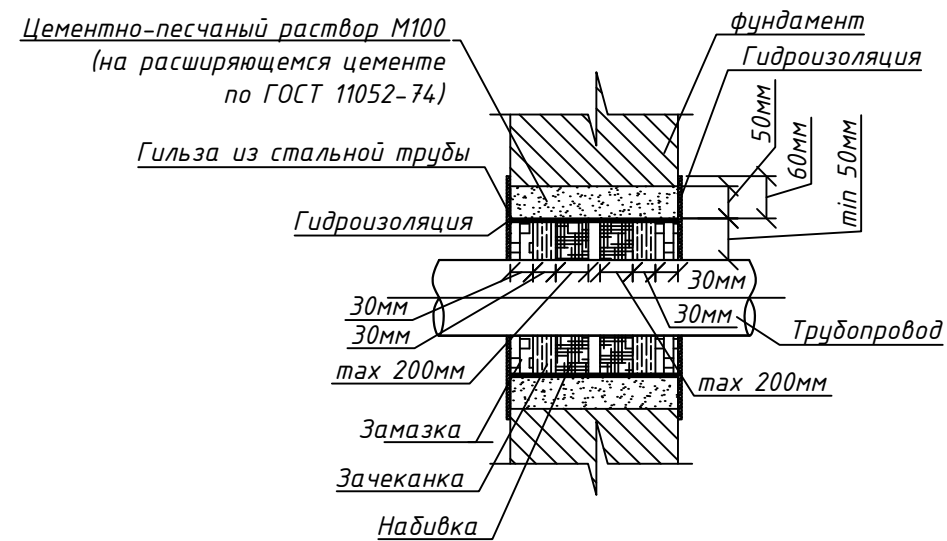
Цементно-песчаный раствор М100
(на расширяющемся цементе
по ГОСТ 11052-74)

фундамент

Гидроизоляция

50мм

60мм

min 50мм

Гильза из стальной трубы

Гидроизоляция

30мм

30мм

30мм

30мм

Трубопровод

max 200мм

max 200мм

Замазка

Зачеканка

Набивка